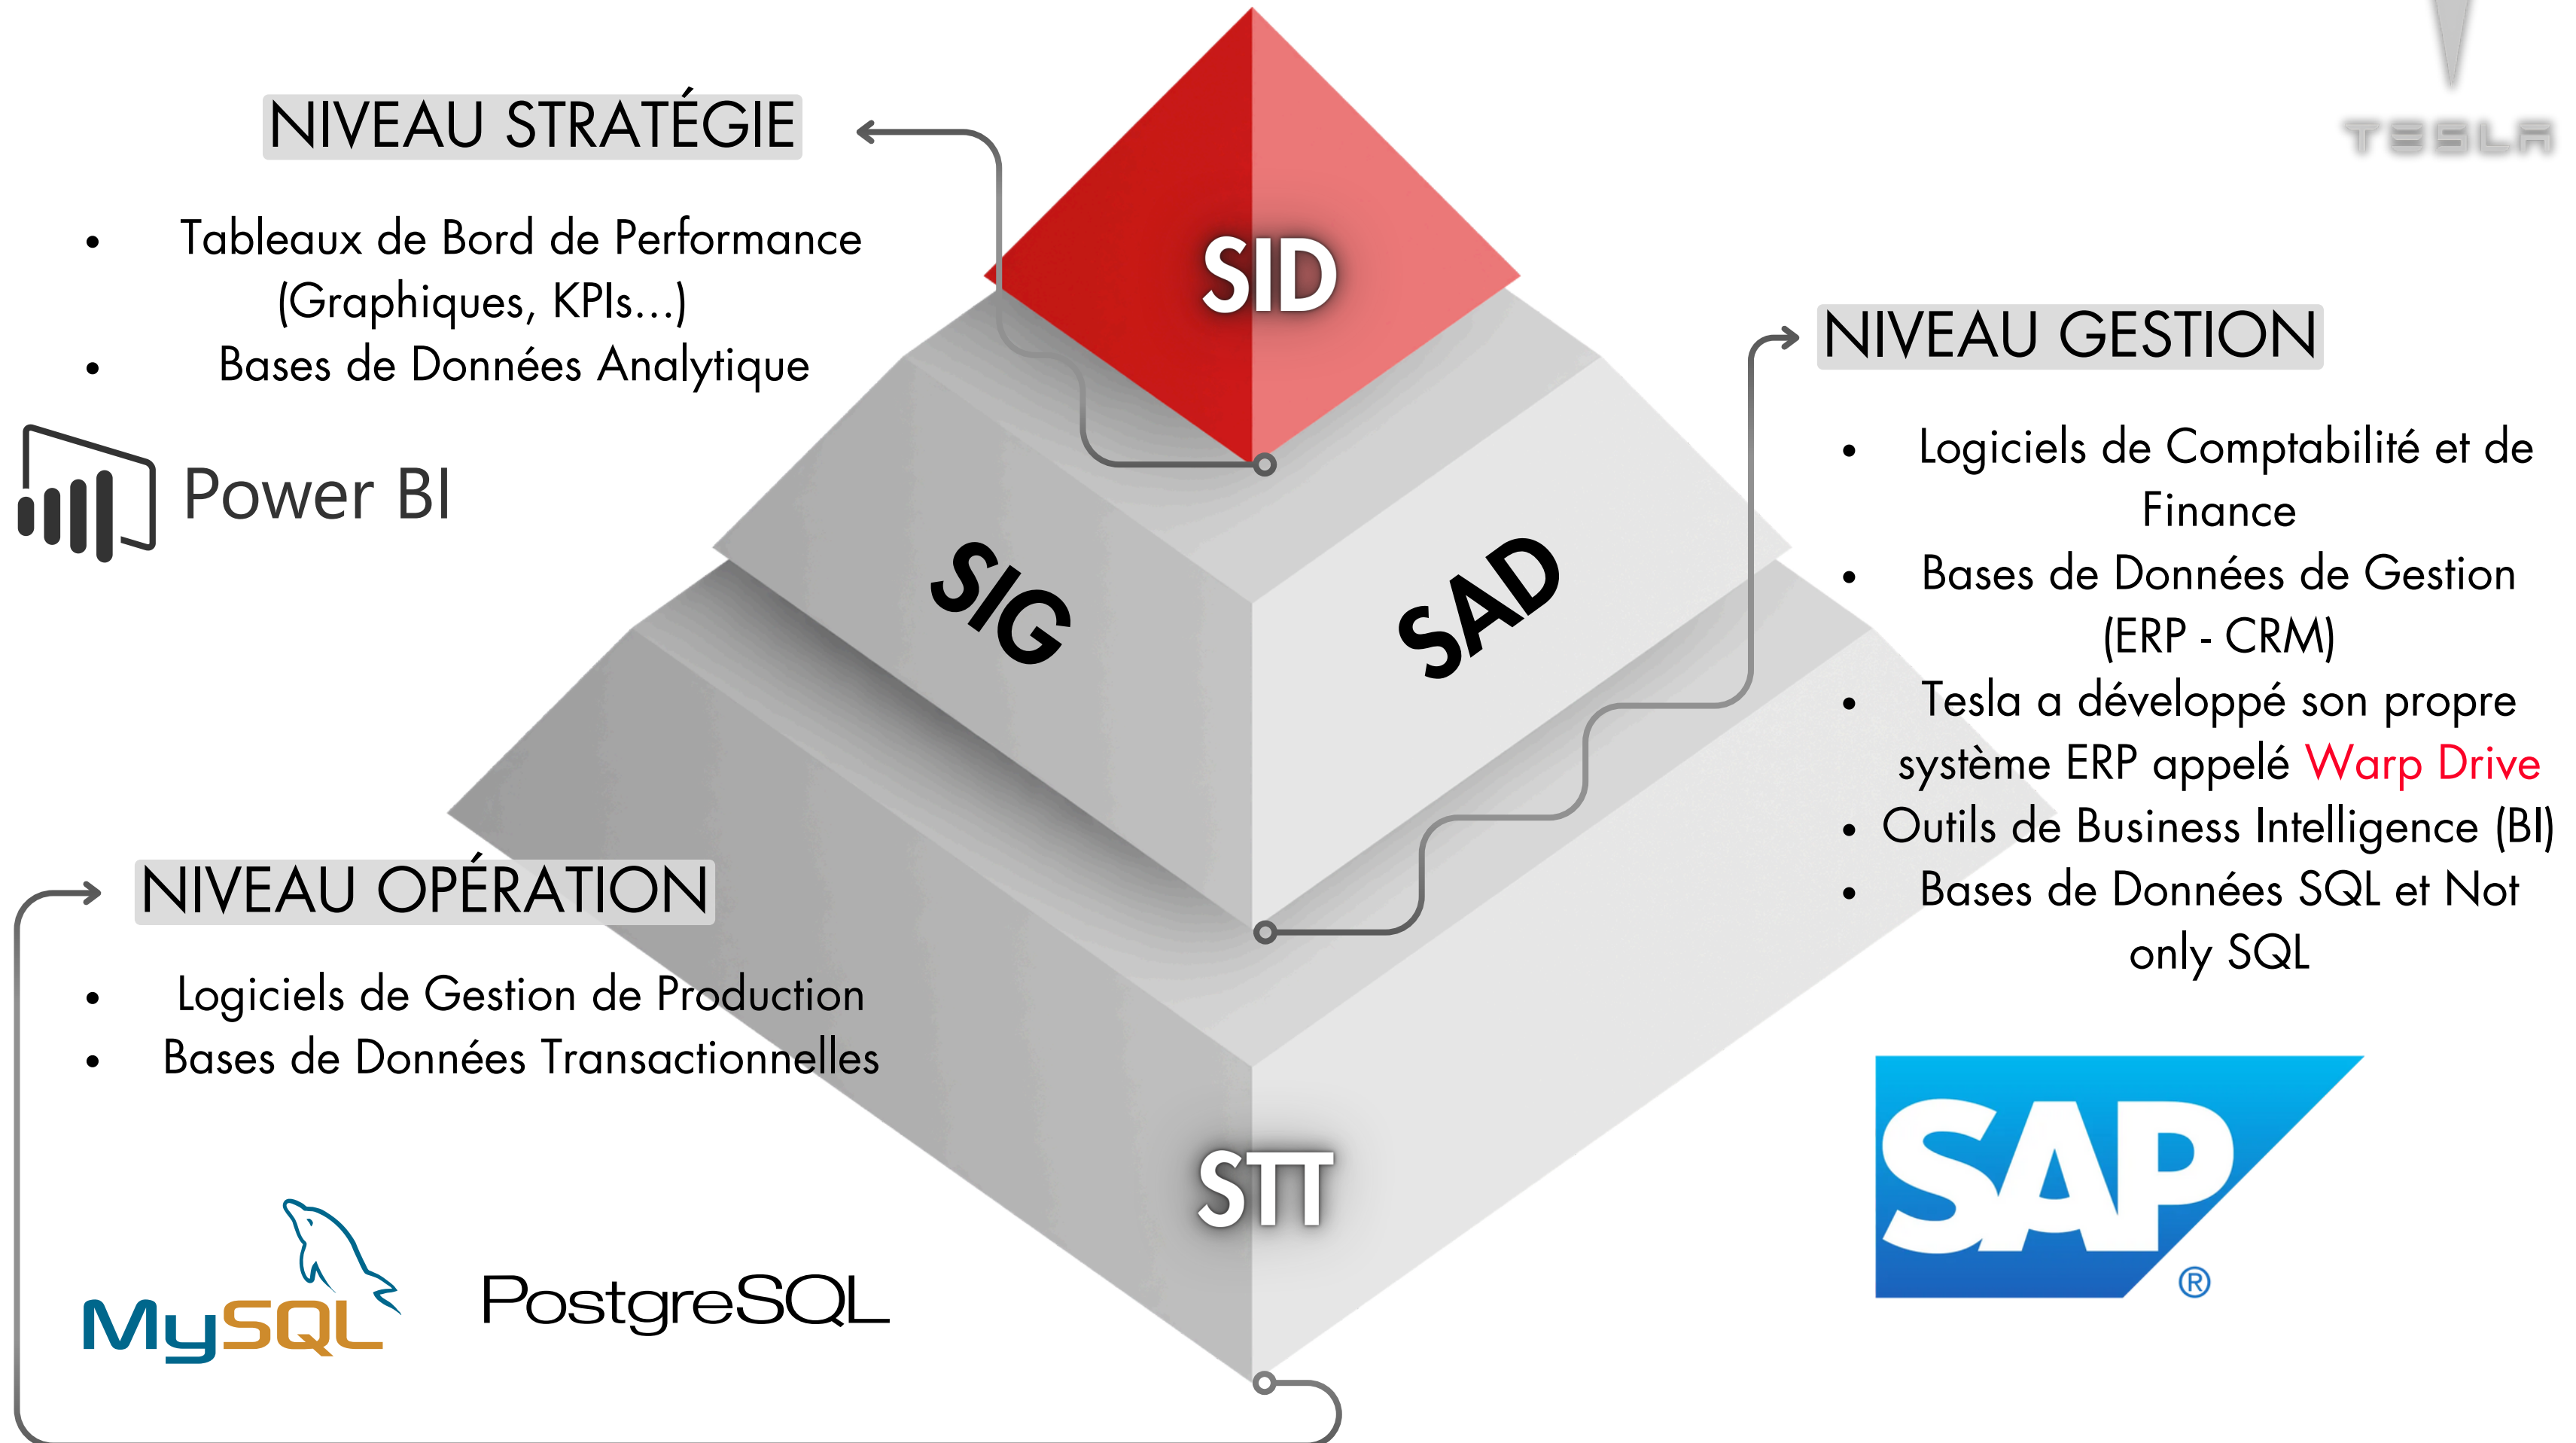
TESLA

NIVEAU STRATÉGIE

- Tableaux de Bord de Performance (Graphiques, KPIs...)
- Bases de Données Analytique

Power BI

SID

SIG

SAD

NIVEAU GESTION

- Logiciels de Comptabilité et de Finance
- Bases de Données de Gestion (ERP - CRM)
- Tesla a développé son propre système ERP appelé Warp Drive
- Outils de Business Intelligence (BI)
- Bases de Données SQL et Not only SQL

NIVEAU OPÉRATION

- Logiciels de Gestion de Production
- Bases de Données Transactionnelles

STT

MySQL

PostgreSQL

SAP®